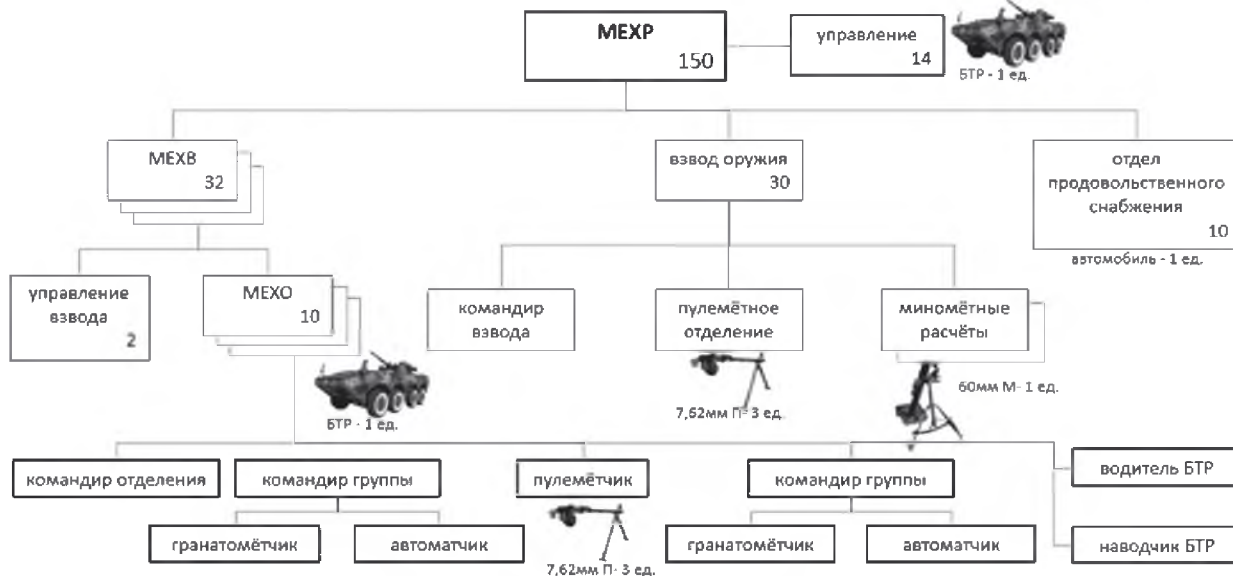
МЕХР
150

управление
14

БТР - 1 ед.

МЕХВ
32

взвод оружия
30

отдел продовольственного снабжения
10

автомобиль - 1 ед.

управление взвода
2

МЕХО
10

командир взвода

пулемётное отделение

миномётные расчёты

60мм М- 1 ед.

7,62мм П- 3 ед.

БТР - 1 ед.

командир отделения

командир группы

пулемётчик

командир группы

водитель БТР

гранатомётчик

автоматчик

7,62мм П- 3 ед.

гранатомётчик

автоматчик

наводчик БТР